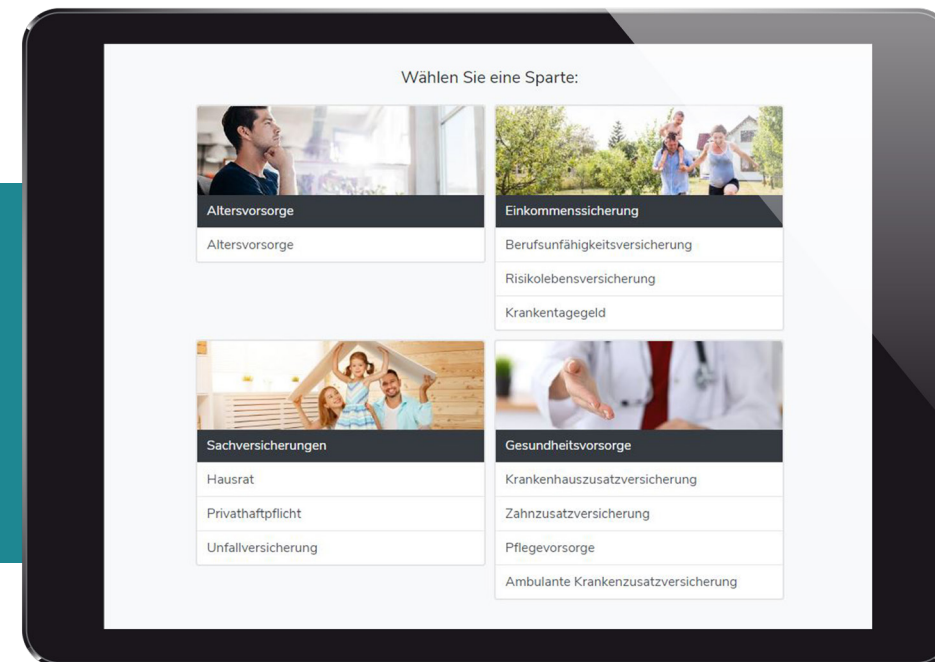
Wählen Sie eine Sparte:

Altersvorsorge

Altersvorsorge

Einkommenssicherung

Berufsunfähigkeitsversicherung

Risikolebensversicherung

Krankentagegeld

Sachversicherungen

Hausrat

Privathaftpflicht

Unfallversicherung

Gesundheitsvorsorge

Krankenhauszusatzversicherung

Zahnzusatzversicherung

Pflegevorsorge

Ambulante Krankenzusatzversicherung